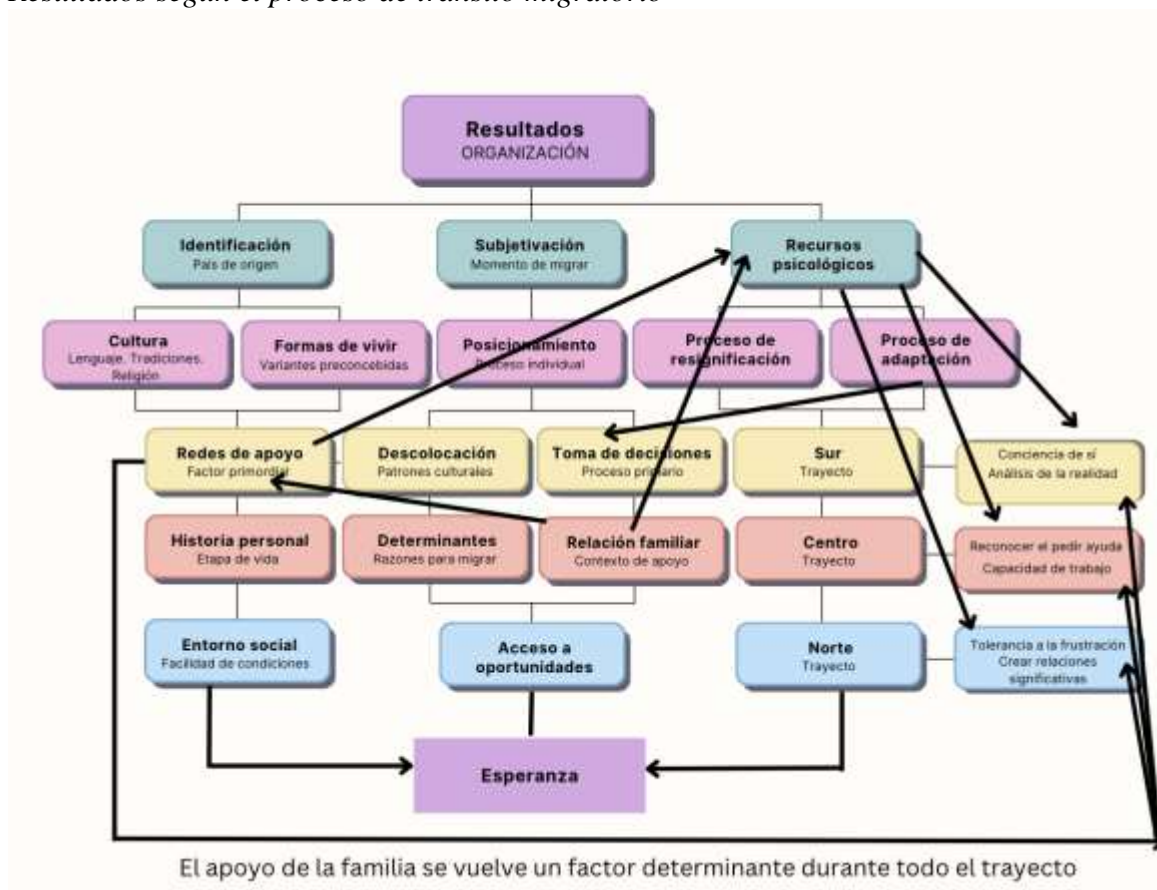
Resultados según el proceso de tránsito migratorio

Resultados
ORGANIZACIÓN

Identificación
País de origen

Subjetivación
Momento de migrar

Recursos psicológicos

Cultura
Lenguaje, Tradiciones, Religión

Formas de vivir
Variantes preconcebidas

Posicionamiento
Proceso individual

Proceso de resignificación

Proceso de adaptación

Redes de apoyo
Factor primordial

Descolocación
Patrones culturales

Toma de decisiones
Proceso primario

Sur
Trayecto

Conciencia de sí
Análisis de la realidad

Historia personal
Etapa de vida

Determinantes
Razones para migrar

Relación familiar
Contexto de apoyo

Centro
Trayecto

Reconocer el pedir ayuda
Capacidad de trabajo

Entorno social
Facilidad de condiciones

Acceso a oportunidades

Norte
Trayecto

Tolerancia a la frustración
Crear relaciones significativas

Esperanza

El apoyo de la familia se vuelve un factor determinante durante todo el trayecto